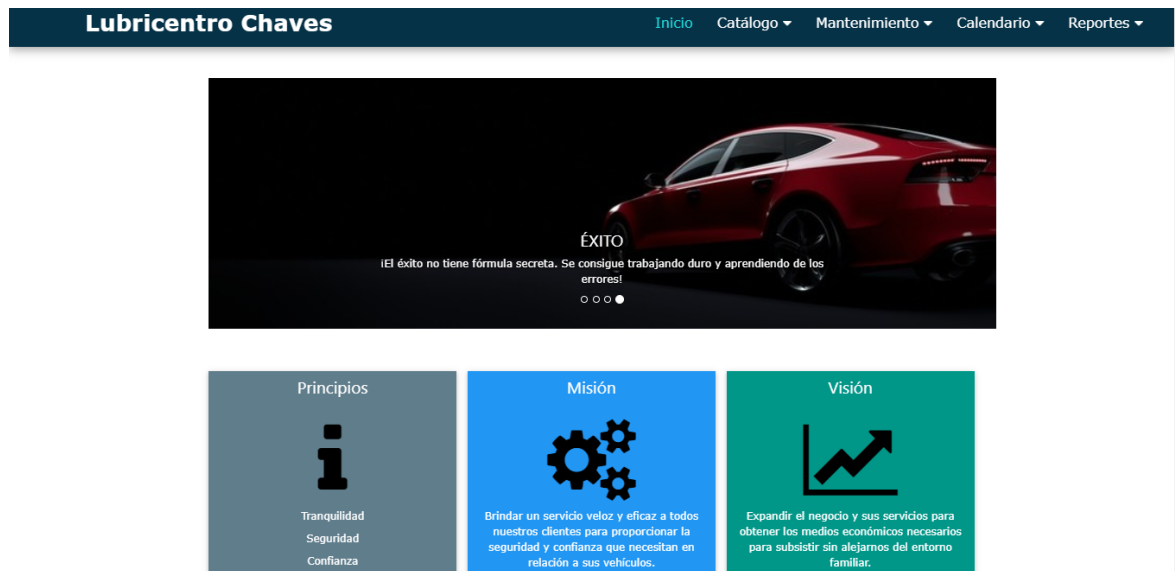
Lubricentro Chaves

Inicio Catálogo ▾ Mantenimiento ▾ Calendario ▾ Reportes ▾

ÉXITO

¡El éxito no tiene fórmula secreta. Se consigue trabajando duro y aprendiendo de los errores!

Principios

Tranquilidad
Seguridad
Confianza

Misión

Brindar un servicio veloz y eficaz a todos nuestros clientes para proporcionar la seguridad y confianza que necesitan en relación a sus vehículos.

Visión

Expandir el negocio y sus servicios para obtener los medios económicos necesarios para subsistir sin alejarnos del entorno familiar.